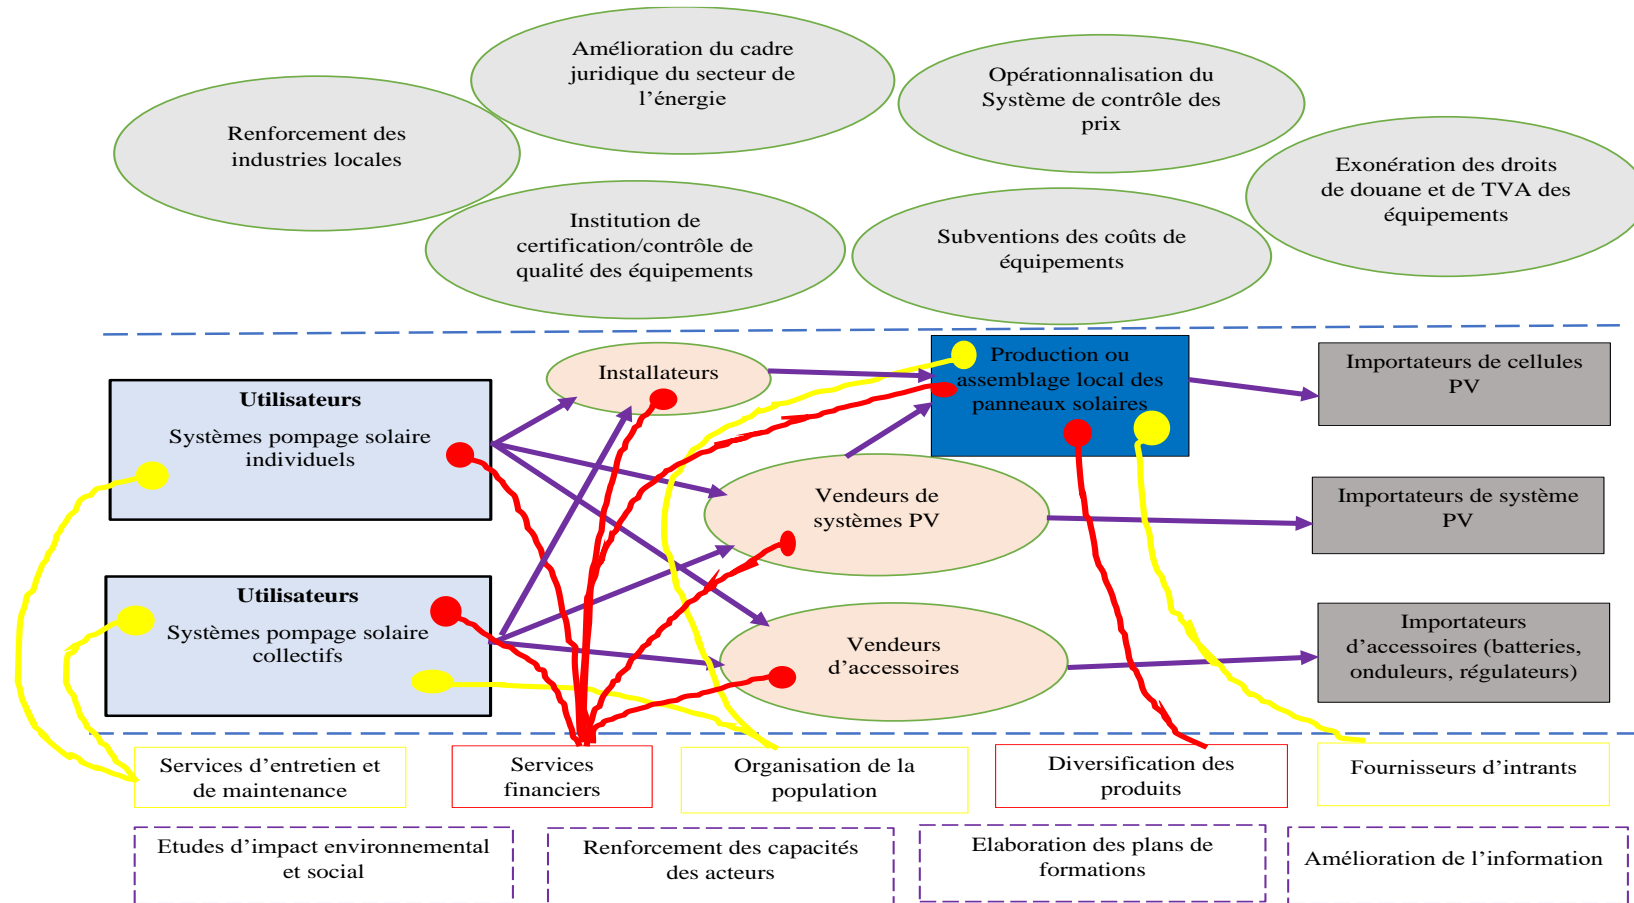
Amélioration du cadre juridique du secteur de l'énergie

Opérationnalisation du Système de contrôle des prix

Renforcement des industries locales

Exonération des droits de douane et de TVA des équipements

Institution de certification/contrôle de qualité des équipements

Subventions des coûts de équipements

Installateurs

Production ou assemblage local des panneaux solaires

Importateurs de cellules PV

Utilisateurs

Systèmes pompage solaire individuels

Vendeurs de systèmes PV

Importateurs de système PV

Utilisateurs

Systèmes pompage solaire collectifs

Vendeurs d'accessoires

Importateurs d'accessoires (batteries, onduleurs, régulateurs)

Services d'entretien et de maintenance

Services financiers

Organisation de la population

Diversification des produits

Fournisseurs d'intrants

Etudes d'impact environnemental et social

Renforcement des capacités des acteurs

Elaboration des plans de formations

Amélioration de l'information